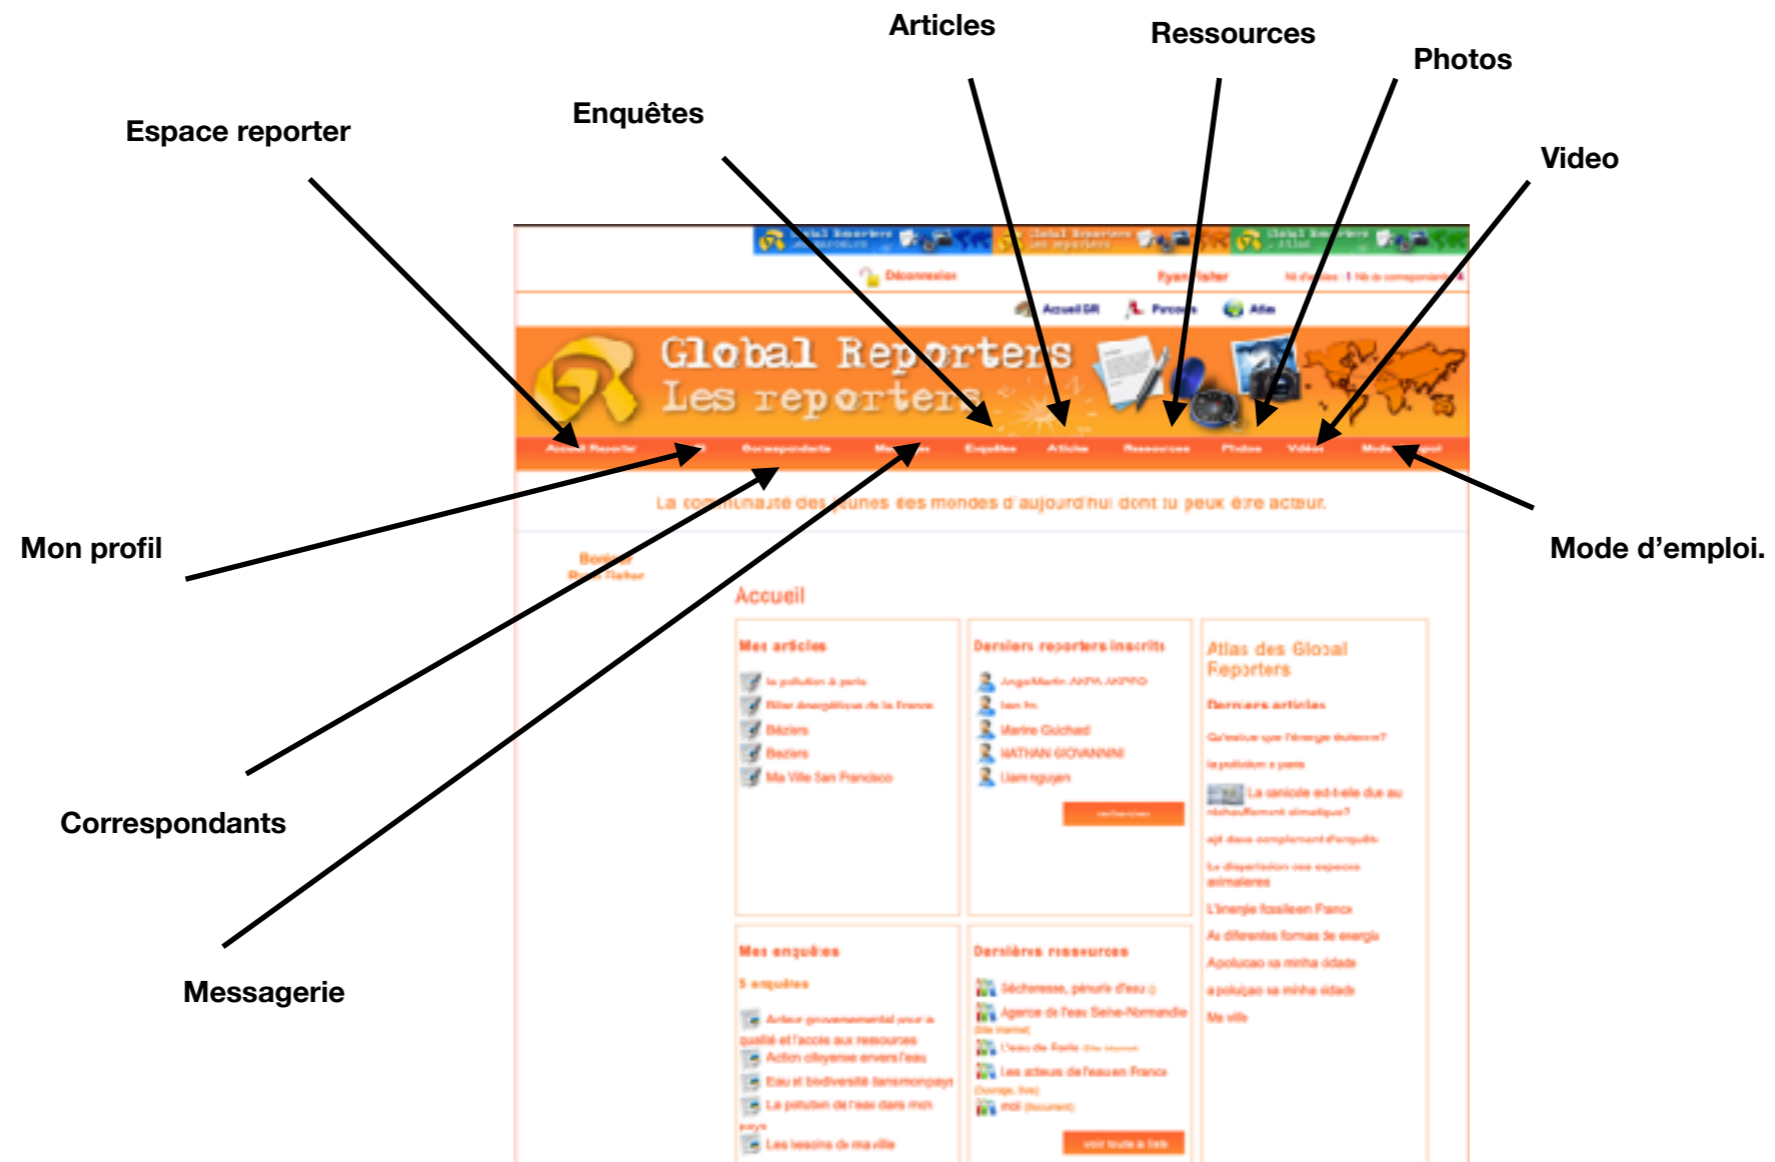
Articles

Ressources

Photos

Espace reporter

Enquêtes

Video

Global Reporters

Déconnexion

Ryan Fisher

Accueil GR

Parcours

Atlas

Global Reporters
Les reporters

Accueil Reporter

Correspondants

Messagerie

Enquêtes

Articles

Ressources

Photos

Vidéos

Mode d'emploi

La communauté des jeunes des mondes d'aujourd'hui dont tu peux être acteur.

Mon profil

Mode d'emploi.

Bonjour
Ryan Fisher

Accueil

Mes articles

la pollution à paris

Bilan énergétique de la France

Béziers

Beziers

Ma Ville San Francisco

Derniers reporters inscrits

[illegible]

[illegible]

Marine Guichard

NATHAN GIOVANNINI

Liam nguyen

rechercher

Atlas des Global Reporters

Derniers articles

Qu'est-ce que l'énergie éolienne?

la pollution à paris

La canicule est-t-elle due au réchauffement climatique?

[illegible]

La disparition des espèces animales

L'énergie fossile en France

As diferentes formas de energia

Apolucao na minha cidade

a poluiçao na minha cidade

Ma ville

Correspondants

Mes enquêtes

5 enquêtes

Acteur gouvernemental pour la qualité et l'accès aux ressources

Action citoyenne envers l'eau

Eau et biodiversité dans mon pays

La pollution de l'eau dans mon pays

Les besoins de ma ville

Dernières ressources

Sécheresse, pénurie d'eau

Agence de l'eau Seine-Normandie

L'eau de Paris

Les acteurs de l'eau en France

moi

voir toute la liste

Messagerie